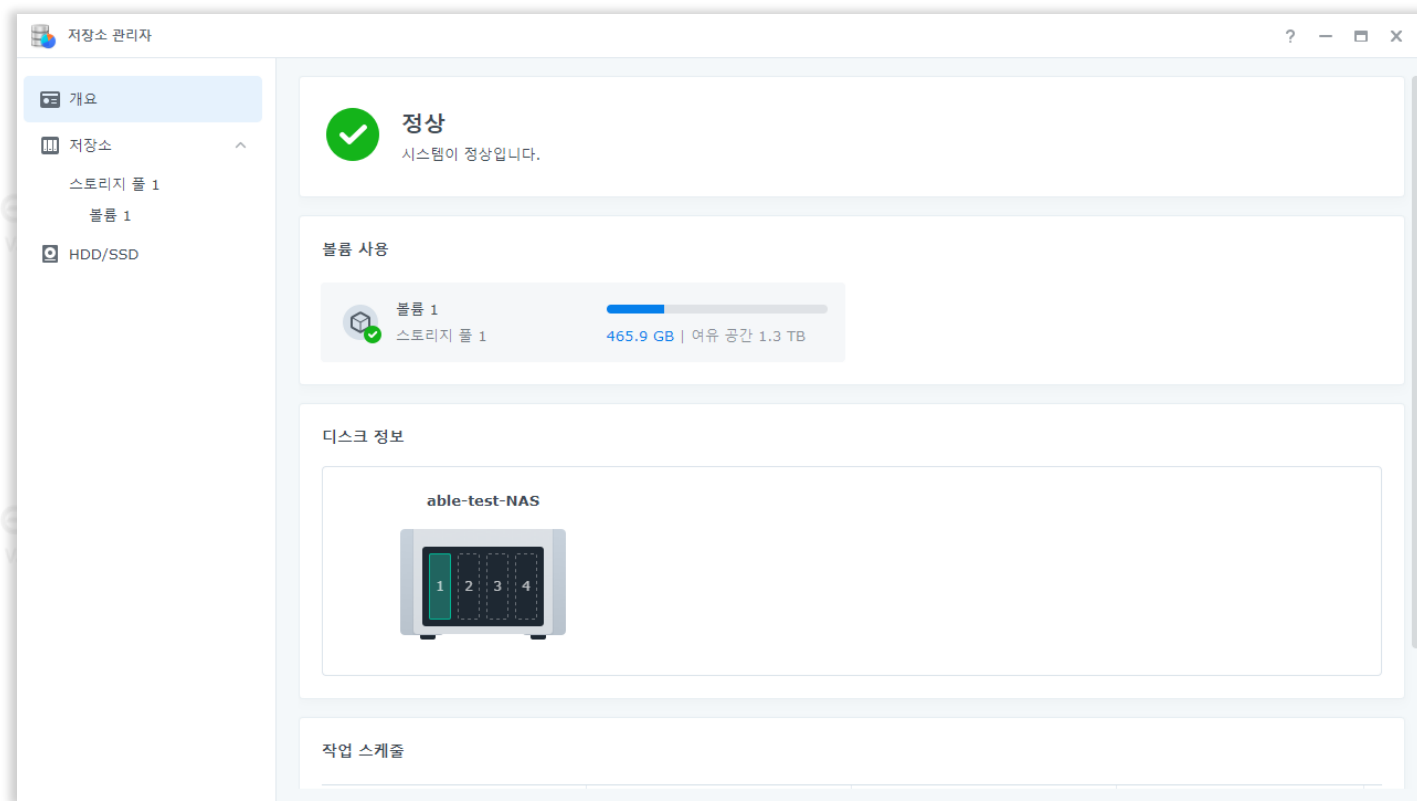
저장소 관리자

? — ▭ ✕

개요
저장소
스토리지 풀 1
볼륨 1
HDD/SSD

정상
시스템이 정상입니다.

볼륨 사용

볼륨 1
스토리지 풀 1
465.9 GB | 여유 공간 1.3 TB

디스크 정보

able-test-NAS

1 2 3 4

작업 스케줄